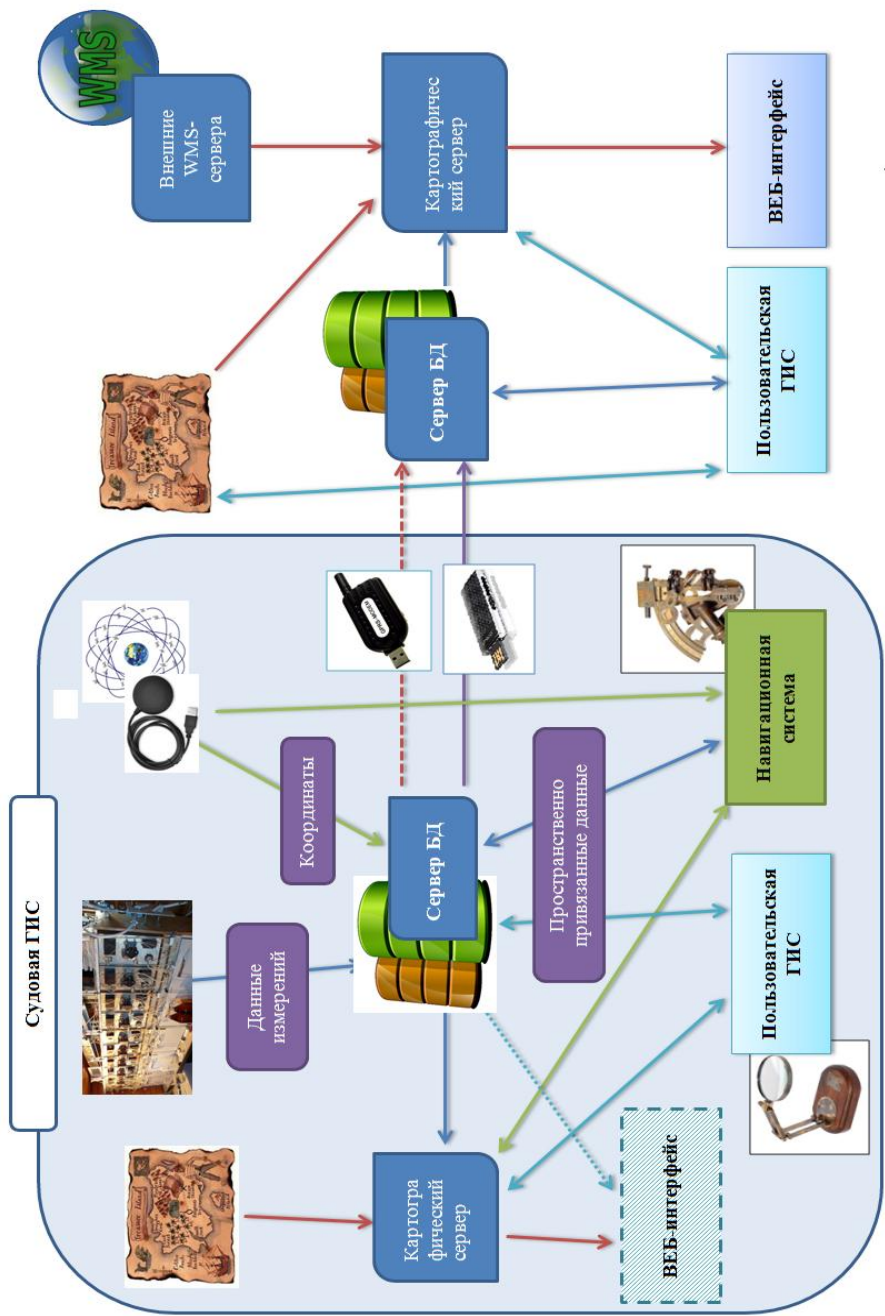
WMS

Внешние WMS-сервера

Картографический сервер

ВЕБ-интерфейс

Сервер БД

Пользовательская ГИС

Судовая ГИС

Координаты

Навигационная система

Пространственно привязанные данные

Данные измерений

Сервер БД

Пользовательская ГИС

Картографический сервер

ВЕБ-интерфейс